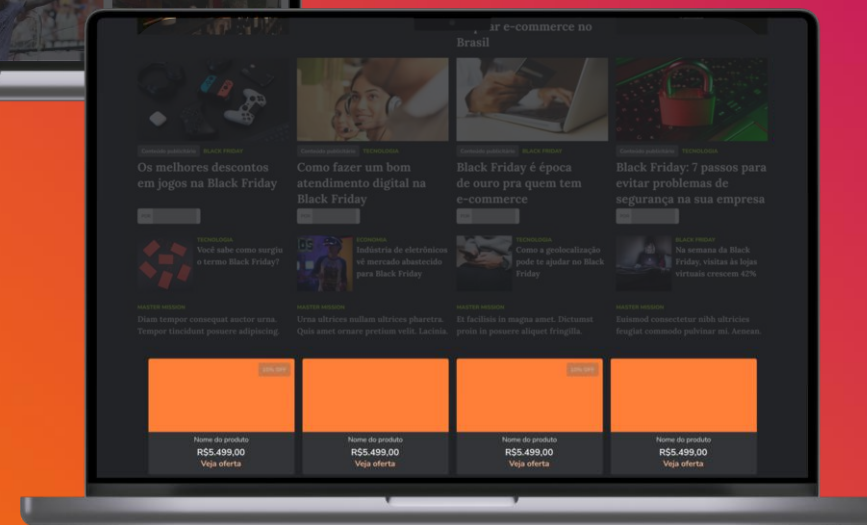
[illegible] e-commerce no Brasil

Conteúdo publicitário BLACK FRIDAY
Os melhores descontos em jogos na Black Friday

Conteúdo publicitário TECNOLOGIA
Como fazer um bom atendimento digital na Black Friday

Conteúdo publicitário BLACK FRIDAY
Black Friday é época de ouro pra quem tem e-commerce

Conteúdo publicitário TECNOLOGIA
Black Friday: 7 passos para evitar problemas de segurança na sua empresa

TECNOLOGIA
Você sabe como surgiu o termo Black Friday?

ECONOMIA
Indústria de eletrônicos vê mercado abastecido para Black Friday

TECNOLOGIA
Como a geolocalização pode te ajudar no Black Friday

BLACK FRIDAY
Na semana da Black Friday, visitas às lojas virtuais crescem 42%

MASTER MISSION
Diam tempor consequat auctor urna. Tempor tincidunt posuere adipiscing.

MASTER MISSION
Urna ultrices nullam ultrices pharetra. Quis amet ornare pretium velit. Lacinia.

MASTER MISSION
Et facilisis in magna amet. Dictumst proin in posuere aliquet fringilla.

MASTER MISSION
Euismod consectetur nibh ultricies feugiat commodo pulvinar mi. Aenean.

10% OFF
Nome do produto
R$5.499,00
Veja oferta

Nome do produto
R$5.499,00
Veja oferta

10% OFF
Nome do produto
R$5.499,00
Veja oferta

Nome do produto
R$5.499,00
Veja oferta